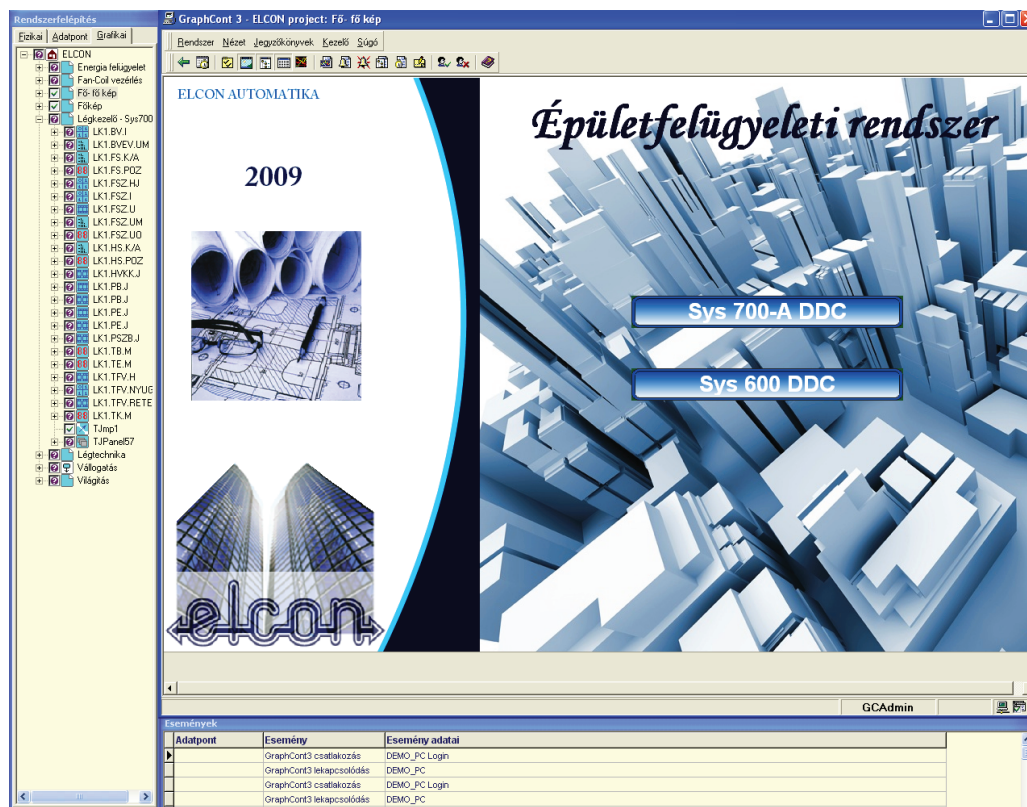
Rendszerfelépítés

Fizikai | Adatpont | Grafikai

ELCON
Energia felügyelet
Fan-Coil vezérlés
Fő- fő kép
Főkép
Légkezelő - Sys700
LK1.BV.I
LK1.BVEV.UM
LK1.FS.K/A
LK1.FS.POZ
LK1.FSZ.HJ
LK1.FSZ.I
LK1.FSZ.U
LK1.FSZ.UM
LK1.FSZ.UO
LK1.HS.K/A
LK1.HS.POZ
LK1.HVKK.J
LK1.PB.J
LK1.PB.J
LK1.PE.J
LK1.PE.J
LK1.PSZB.J
LK1.TB.M
LK1.TE.M
LK1.TFV.H
LK1.TFV.NYUG
LK1.TFV.RETE
LK1.TK.M
TJmp1
TJPanel57
Légtechnika
Vállogatás
Világítás

GraphCont 3 - ELCON project: Fő- fő kép

Rendszer Nézet Jegyzőkönyvek Kezelő Súgó

ELCON AUTOMATIKA

2009

elcon

Épületfelügyeleti rendszer

Sys 700-A DDC

Sys 600 DDC

GCAdmin

Események

| Adatpont | Esemény | Esemény adatai |
|---|---|---|
| | GraphCont3 csatlakozás | DEMO_PC Login |
| | GraphCont3 lekapcsolódás | DEMO_PC |
| | GraphCont3 csatlakozás | DEMO_PC Login |
| | GraphCont3 lekapcsolódás | DEMO_PC |